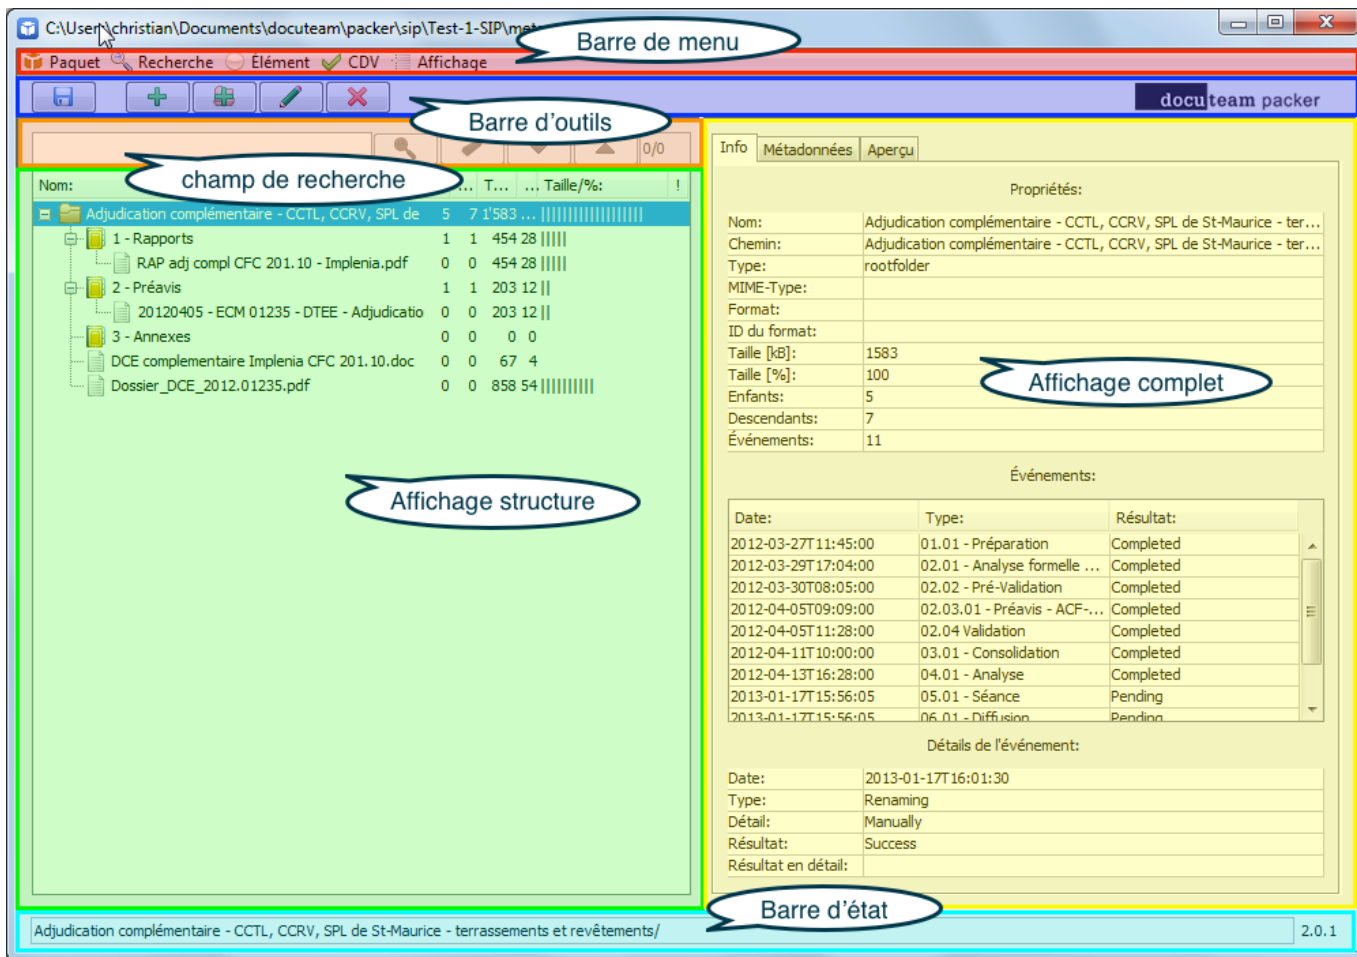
C:\User\christian\Documents\docuteam\packer\sip\Test-1-SIP\me

Barre de menu

Paquet Recherche Élément CDV Affichage

docuteam packer

Barre d'outils

0/0

champ de recherche

Nom: ... T... ... Taille/%: !

| Nom: | | | Taille/%: |
|---|---|---|---|
| Adjudication complémentaire - CCTL, CCRV, SPL de | 5 | 7 | 1'583 ... |
| 1 - Rapports | 1 | 1 | 454 28 |
| RAP adj compl CFC 201.10 - Implenia.pdf | 0 | 0 | 454 28 |
| 2 - Préavis | 1 | 1 | 203 12 |
| 20120405 - ECM 01235 - DTEE - Adjudicatio | 0 | 0 | 203 12 |
| 3 - Annexes | 0 | 0 | 0 0 |
| DCE complementaire Implenia CFC 201.10.doc | 0 | 0 | 67 4 |
| Dossier_DCE_2012.01235.pdf | 0 | 0 | 858 54 |

Affichage structure

Info Métadonnées Aperçu

Propriétés:

| | |
|---|---|
| Nom: | Adjudication complémentaire - CCTL, CCRV, SPL de St-Maurice - ter... |
| Chemin: | Adjudication complémentaire - CCTL, CCRV, SPL de St-Maurice - ter... |
| Type: | rootfolder |
| MIME-Type: | |
| Format: | |
| ID du format: | |
| Taille [kB]: | 1583 |
| Taille [%]: | 100 |
| Enfants: | 5 |
| Descendants: | 7 |
| Événements: | 11 |

Affichage complet

Événements:

| Date: | Type: | Résultat: |
|---|---|---|
| 2012-03-27T11:45:00 | 01.01 - Préparation | Completed |
| 2012-03-29T17:04:00 | 02.01 - Analyse formelle ... | Completed |
| 2012-03-30T08:05:00 | 02.02 - Pré-Validation | Completed |
| 2012-04-05T09:09:00 | 02.03.01 - Préavis - ACF-... | Completed |
| 2012-04-05T11:28:00 | 02.04 Validation | Completed |
| 2012-04-11T10:00:00 | 03.01 - Consolidation | Completed |
| 2012-04-13T16:28:00 | 04.01 - Analyse | Completed |
| 2013-01-17T15:56:05 | 05.01 - Séance | Pending |
| 2013-01-17T15:56:05 | 06.01 - Diffusion | Pending |

Détails de l'événement:

| | |
|---|---|
| Date: | 2013-01-17T16:01:30 |
| Type: | Renaming |
| Détail: | Manually |
| Résultat: | Success |
| Résultat en détail: | |

Barre d'état

Adjudication complémentaire - CCTL, CCRV, SPL de St-Maurice - terrassements et revêtements/

2.0.1